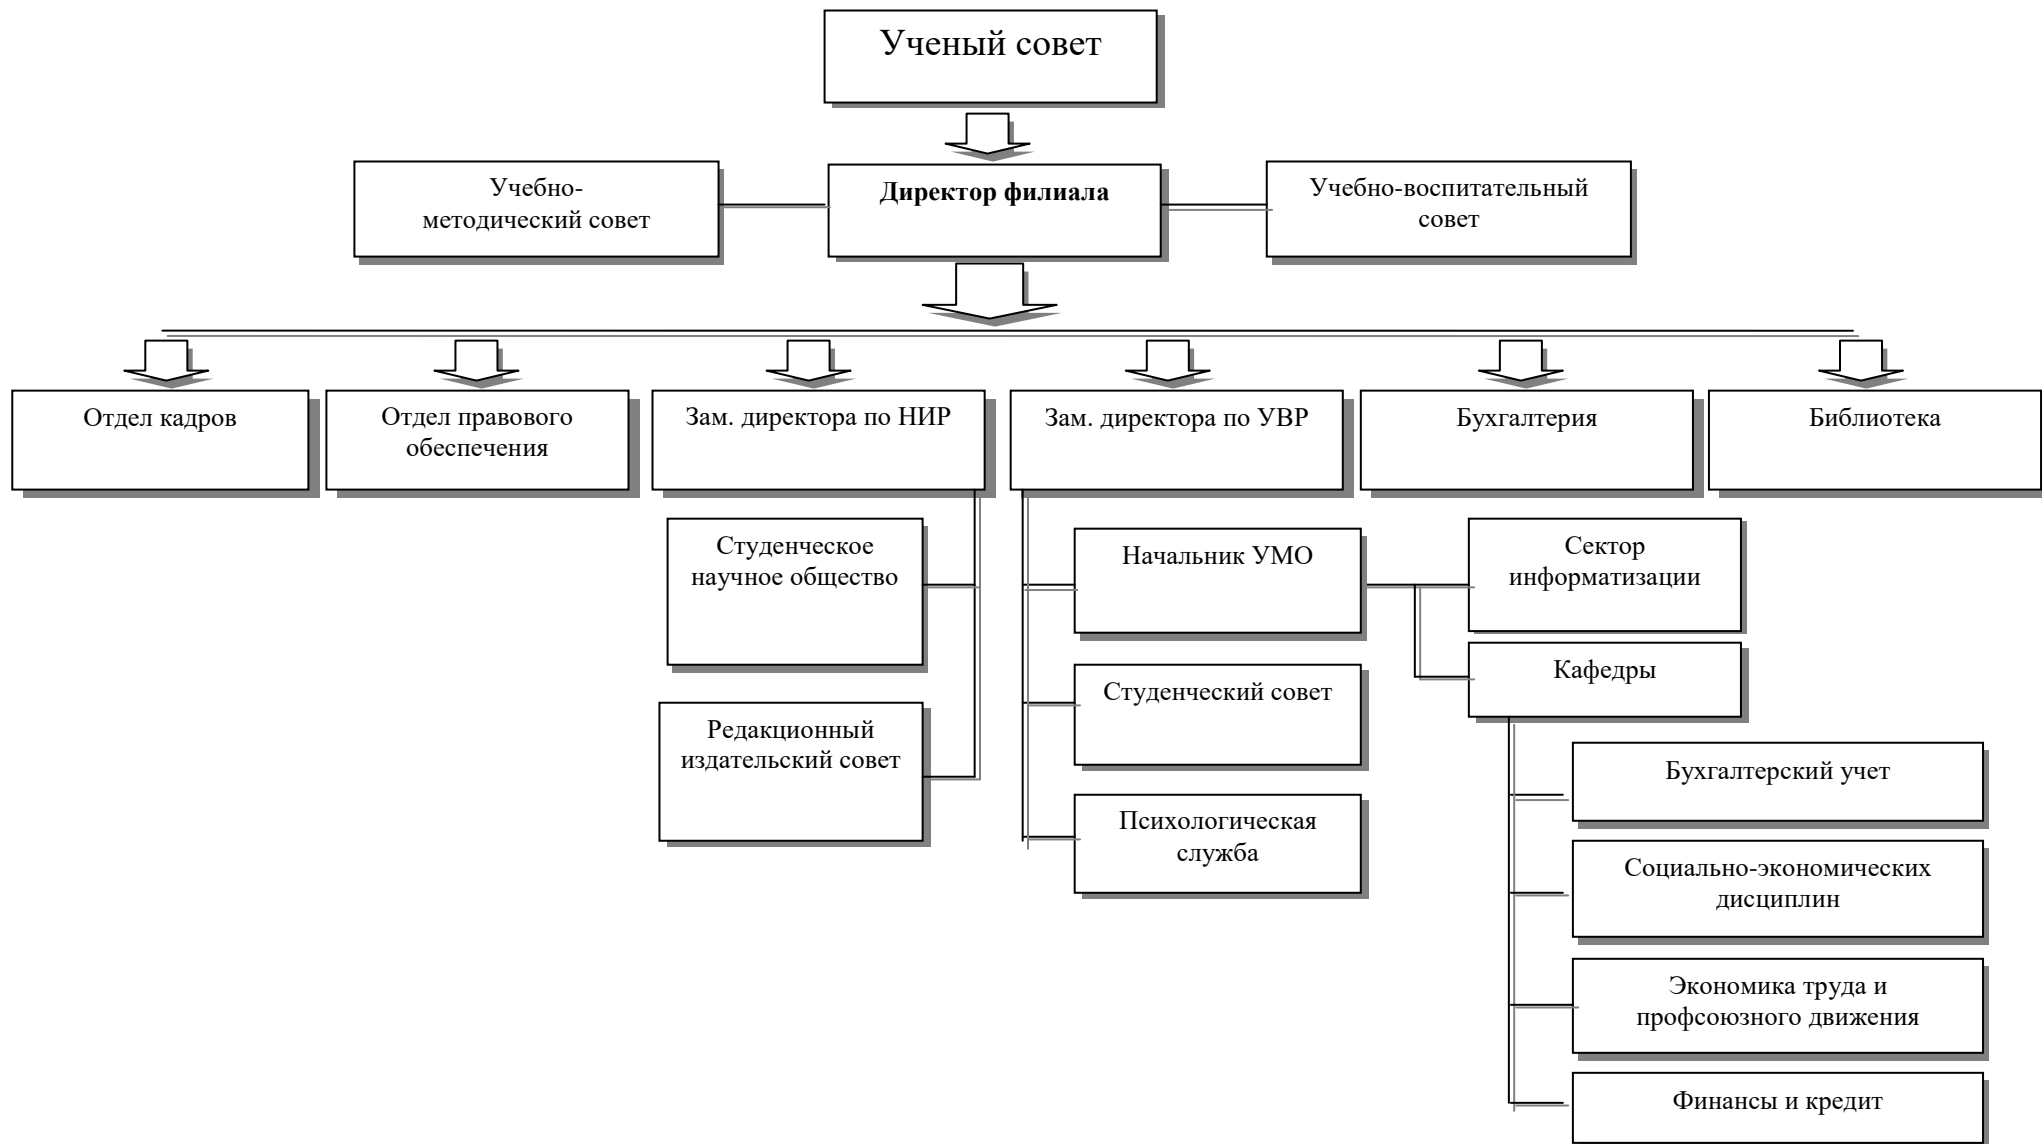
Ученый совет

Учебно-методический совет

**Директор филиала**

Учебно-воспитательный совет

Отдел кадров

Отдел правового обеспечения

Зам. директора по НИР

Зам. директора по УВР

Бухгалтерия

Библиотека

Студенческое научное общество

Редакционный издательский совет

Начальник УМО

Студенческий совет

Психологическая служба

Сектор информатизации

Кафедры

Бухгалтерский учет

Социально-экономических дисциплин

Экономика труда и профсоюзного движения

Финансы и кредит